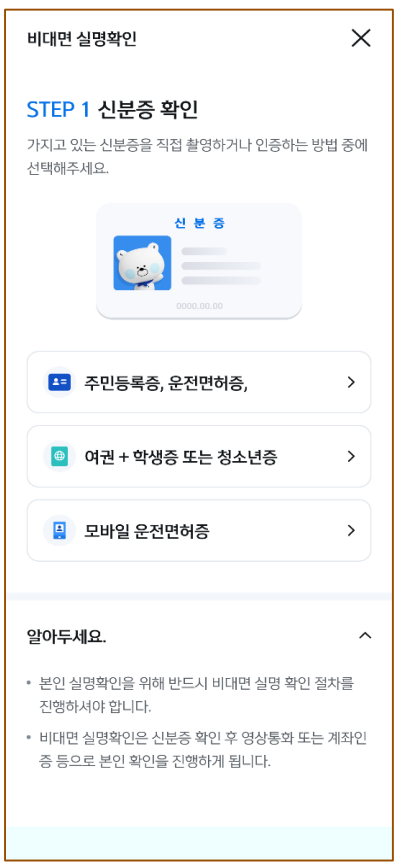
비대면 실명확인

STEP 1 신분증 확인

가지고 있는 신분증을 직접 촬영하거나 인증하는 방법 중에 선택해주세요.

신 분 증

0000.00.00

주민등록증, 운전면허증,

여권 + 학생증 또는 청소년증

모바일 운전면허증

알아두세요.

• 본인 실명확인을 위해 반드시 비대면 실명 확인 절차를 진행하셔야 합니다.

• 비대면 실명확인은 신분증 확인 후 영상통화 또는 계좌인증 등으로 본인 확인을 진행하게 됩니다.